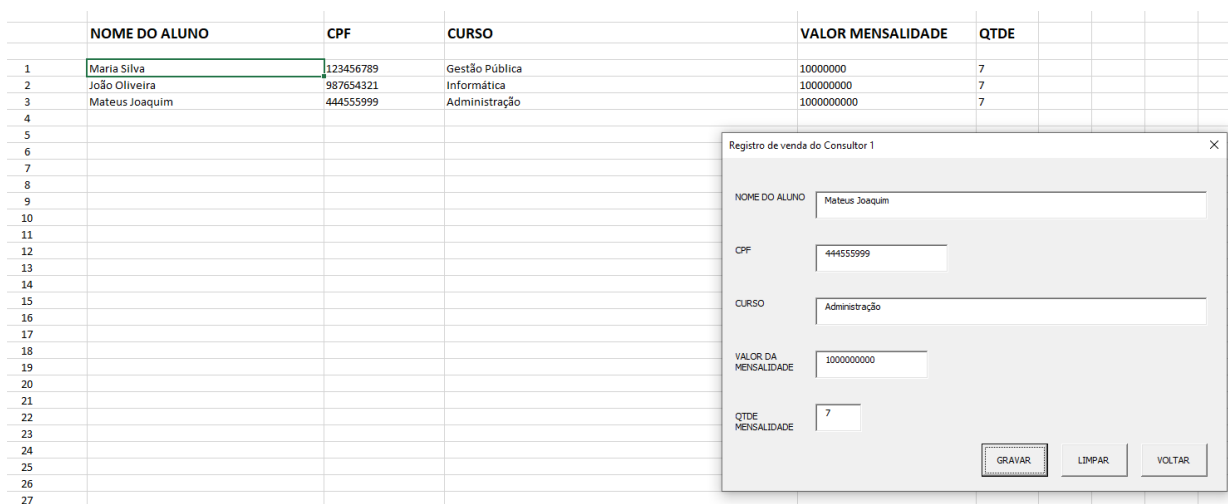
| | NOME DO ALUNO | CPF | CURSO | VALOR MENSALIDADE | QTDE |
|---|---|---|---|---|---|
| 1 | Maria Silva | 123456789 | Gestão Pública | 10000000 | 7 |
| 2 | João Oliveira | 987654321 | Informática | 100000000 | 7 |
| 3 | Mateus Joaquim | 444555999 | Administração | 1000000000 | 7 |
| 4 | | | | | |
| 5 | | | | | |
| 6 | | | | | |
| 7 | | | | | |
| 8 | | | | | |
| 9 | | | | | |
| 10 | | | | | |
| 11 | | | | | |
| 12 | | | | | |
| 13 | | | | | |
| 14 | | | | | |
| 15 | | | | | |
| 16 | | | | | |
| 17 | | | | | |
| 18 | | | | | |
| 19 | | | | | |
| 20 | | | | | |
| 21 | | | | | |
| 22 | | | | | |
| 23 | | | | | |
| 24 | | | | | |
| 25 | | | | | |
| 26 | | | | | |
| 27 | | | | | |

Registro de venda do Consultor 1

×

NOME DO ALUNO
Mateus Joaquim

CPF
444555999

CURSO
Administração

VALOR DA MENSALIDADE
1000000000

QTDE MENSALIDADE
7

GRAVAR

LIMPAR

VOLTAR